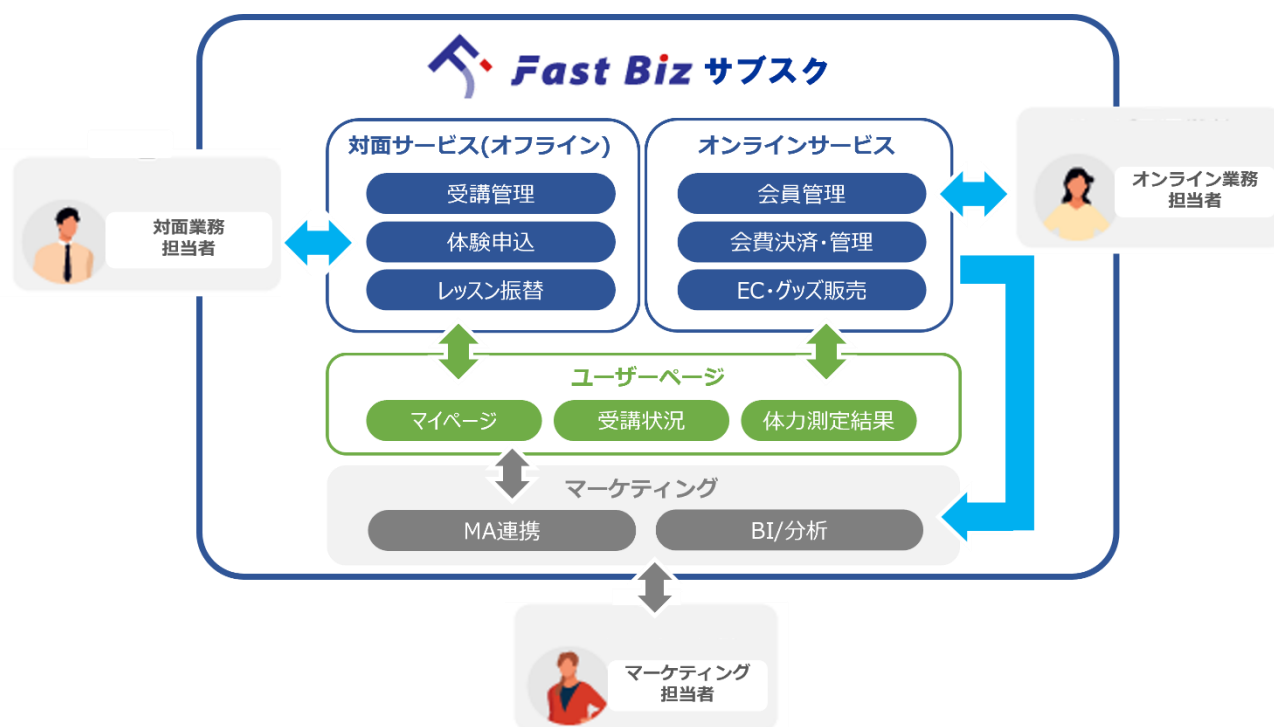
Fast Biz サブスク

対面業務
担当者

対面サービス(オフライン)
受講管理
体験申込
レッスン振替

オンラインサービス
会員管理
会費決済・管理
EC・グッズ販売

オンライン業務
担当者

ユーザーページ
マイページ
受講状況
体力測定結果

マーケティング
MA連携
BI/分析

マーケティング
担当者